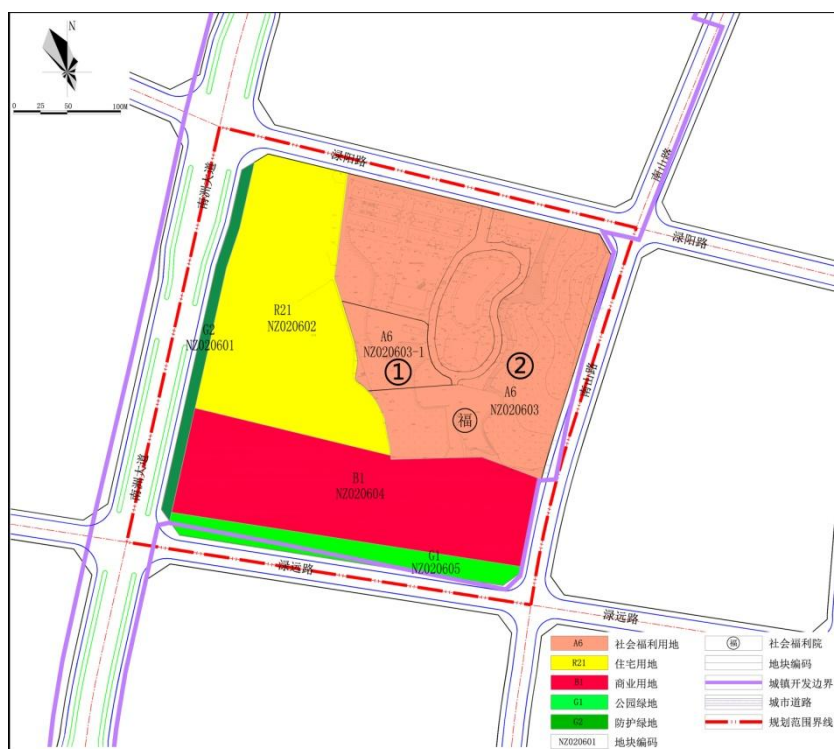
N

0 25 50 100M

渌阳路

渌阳路

南洲大道

南洲大道

南山路

南山路

R21
NZ020602

G2
NZ020601

A6
NZ020603-1

①

②

A6
NZ020603

福

B1
NZ020604

G1
NZ020605

渌远路

渌远路

A6 社会福利用地
R21 住宅用地
B1 商业用地
G1 公园绿地
G2 防护绿地
NZ020601 地块编码

福 社会福利院
地块编码
城镇开发边界
城市道路
规划范围界线